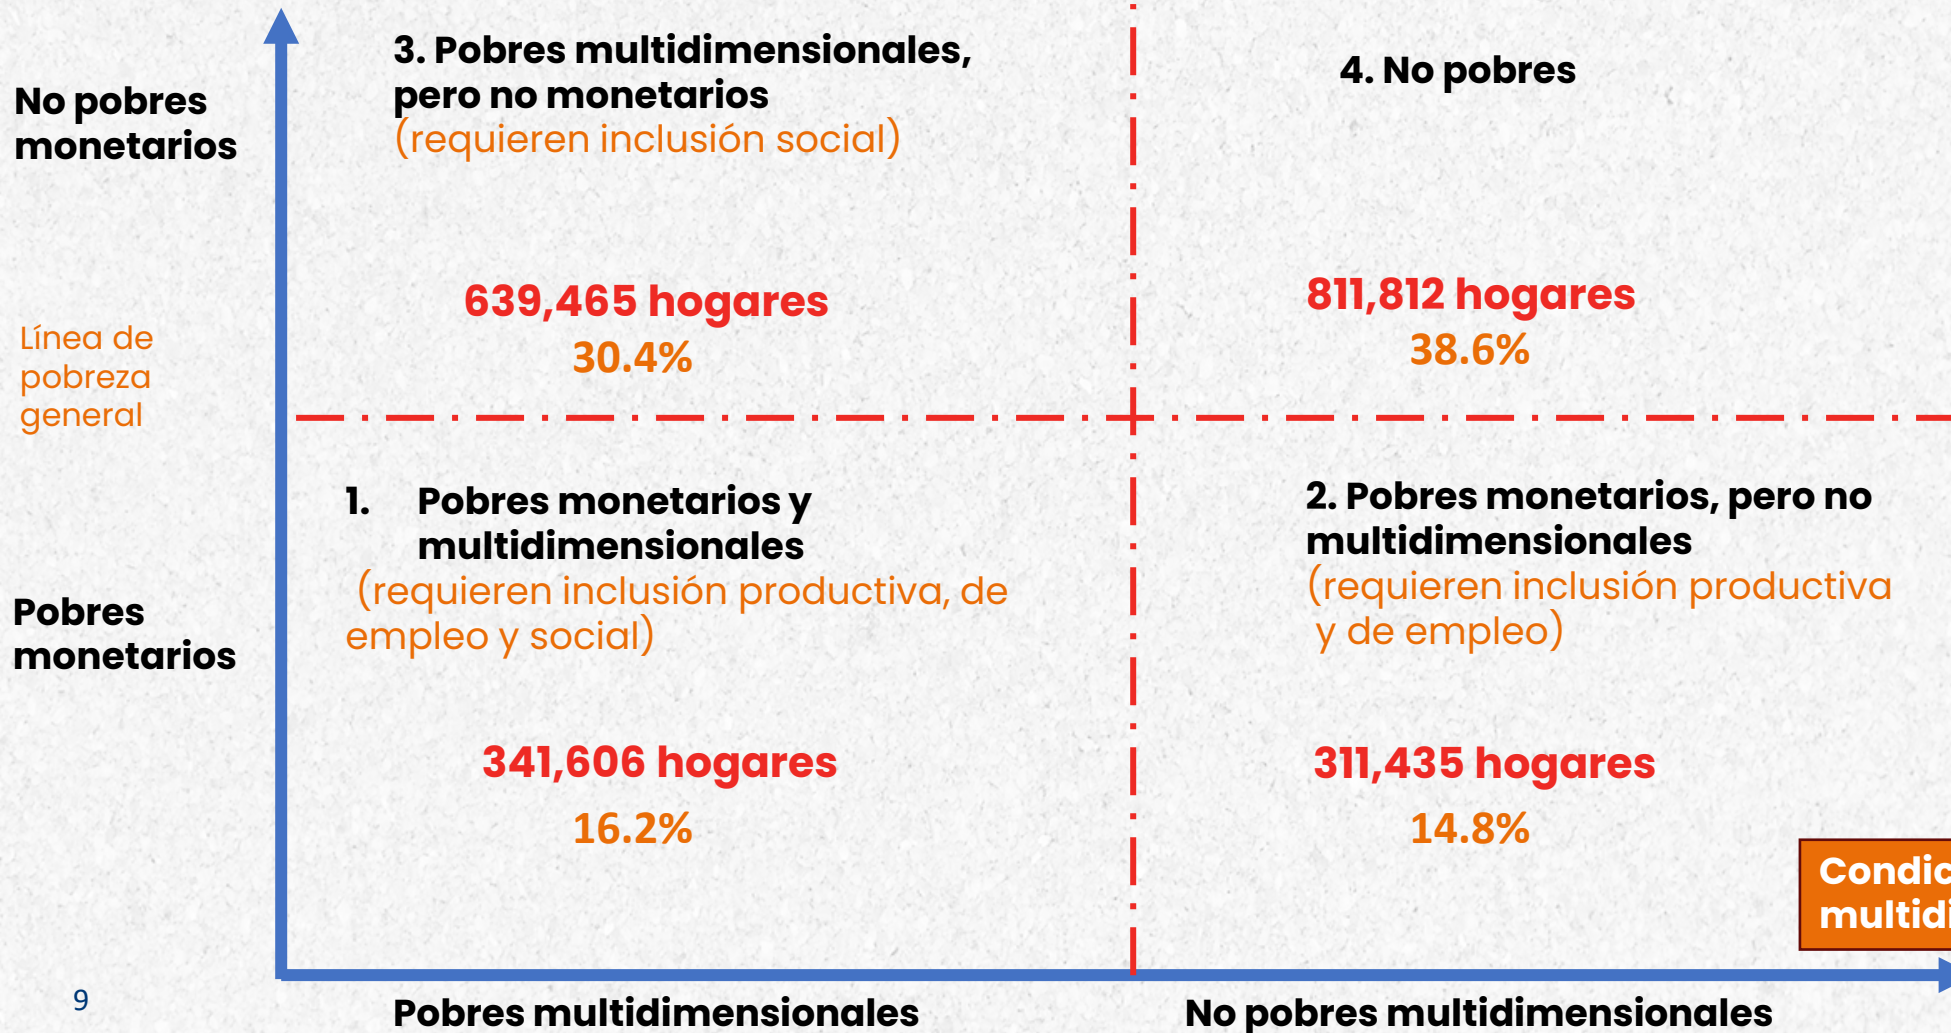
No pobres monetarios

3. Pobres multidimensionales, pero no monetarios
(requieren inclusión social)

4. No pobres

Línea de pobreza general

639,465 hogares
30.4%

811,812 hogares
38.6%

Pobres monetarios

1. Pobres monetarios y multidimensionales
(requieren inclusión productiva, de empleo y social)

2. Pobres monetarios, pero no multidimensionales
(requieren inclusión productiva y de empleo)

341,606 hogares
16.2%

311,435 hogares
14.8%

Condic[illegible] multidi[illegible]

9

Pobres multidimensionales

No pobres multidimensionales